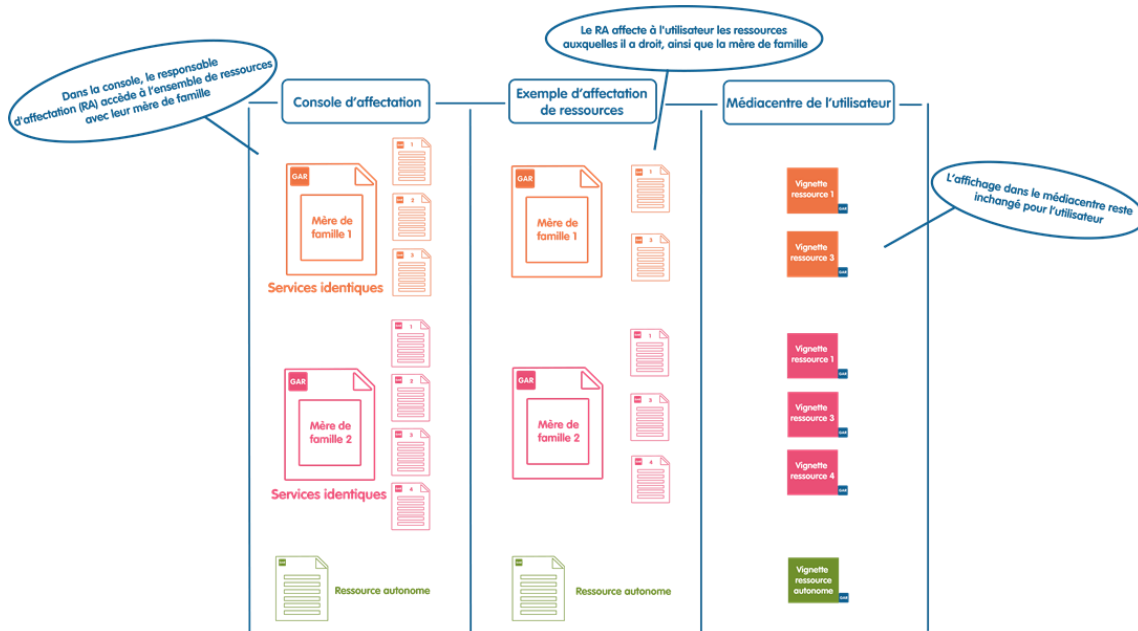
Dans la console, le responsable d'affectation (RA) accède à l'ensemble de ressources avec leur mère de famille

Console d'affectation

GAR

Mère de famille 1

1

2

3

Services identiques

GAR

Mère de famille 2

1

2

3

4

Services identiques

Ressource autonome

Le RA affecte à l'utilisateur les ressources auxquelles il a droit, ainsi que la mère de famille

Exemple d'affectation de ressources

GAR

Mère de famille 1

1

3

GAR

Mère de famille 2

1

3

4

Ressource autonome

Médiacentre de l'utilisateur

Vignette ressource 1

Vignette ressource 3

Vignette ressource 1

Vignette ressource 3

Vignette ressource 4

Vignette ressource autonome

L'affichage dans le médiacentre reste inchangé pour l'utilisateur